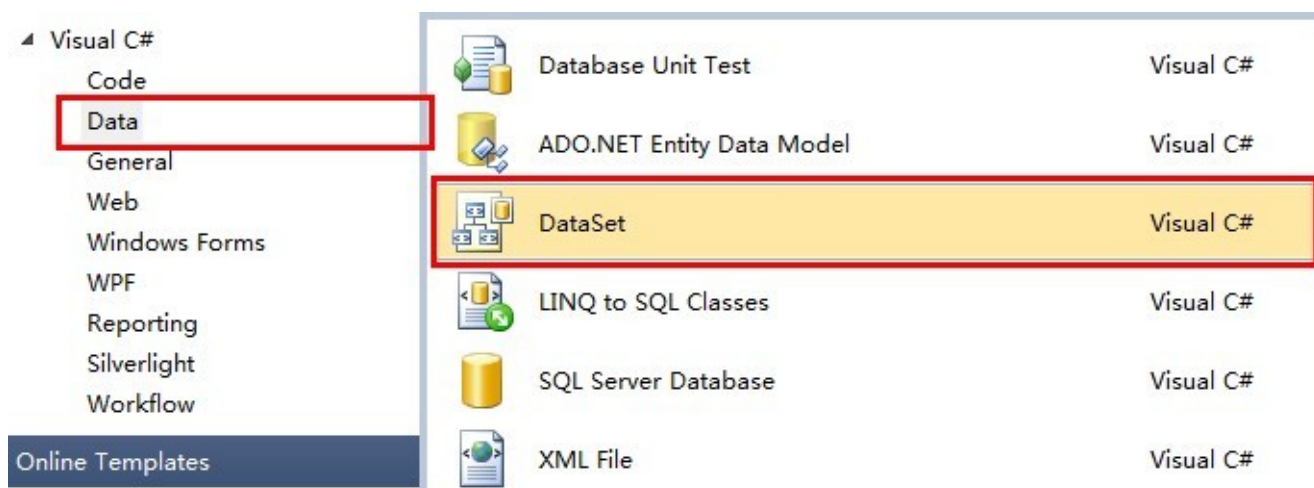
◢ Visual C#
Code
Data
General
Web
Windows Forms
WPF
Reporting
Silverlight
Workflow

Online Templates

| | |
|---|---|
| Database Unit Test | Visual C# |
| ADO.NET Entity Data Model | Visual C# |
| DataSet | Visual C# |
| LINQ to SQL Classes | Visual C# |
| SQL Server Database | Visual C# |
| XML File | Visual C# |